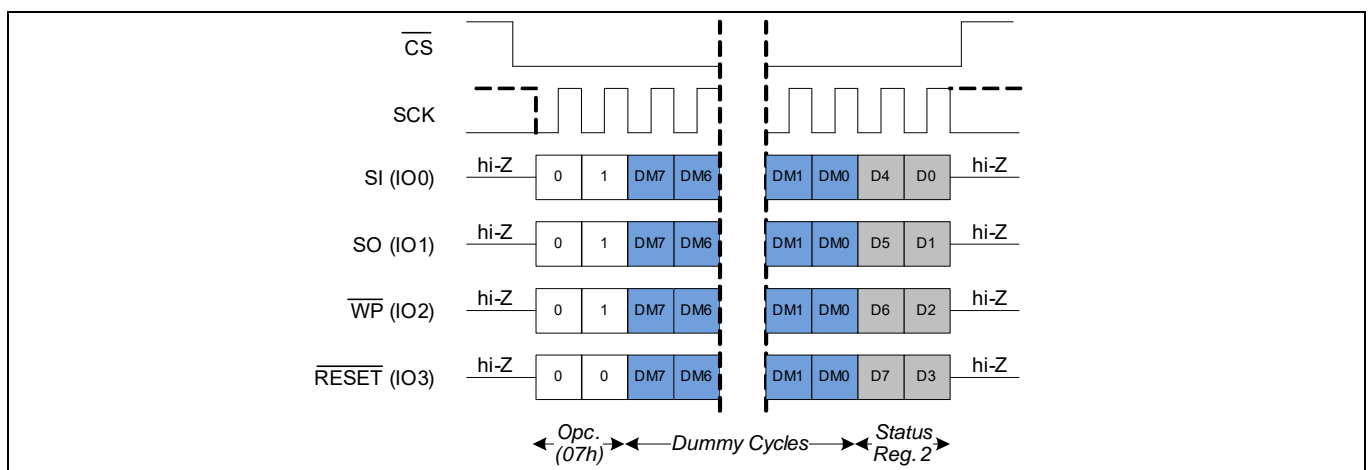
$\overline{CS}$

SCK

SI (IO0) hi-Z 0 1 DM7 DM6 DM1 DM0 D4 D0 hi-Z

SO (IO1) hi-Z 0 1 DM7 DM6 DM1 DM0 D5 D1 hi-Z

$\overline{WP}$ (IO2) hi-Z 0 1 DM7 DM6 DM1 DM0 D6 D2 hi-Z

$\overline{RESET}$ (IO3) hi-Z 0 0 DM7 DM6 DM1 DM0 D7 D3 hi-Z

Opc. (07h) Dummy Cycles Status Reg. 2